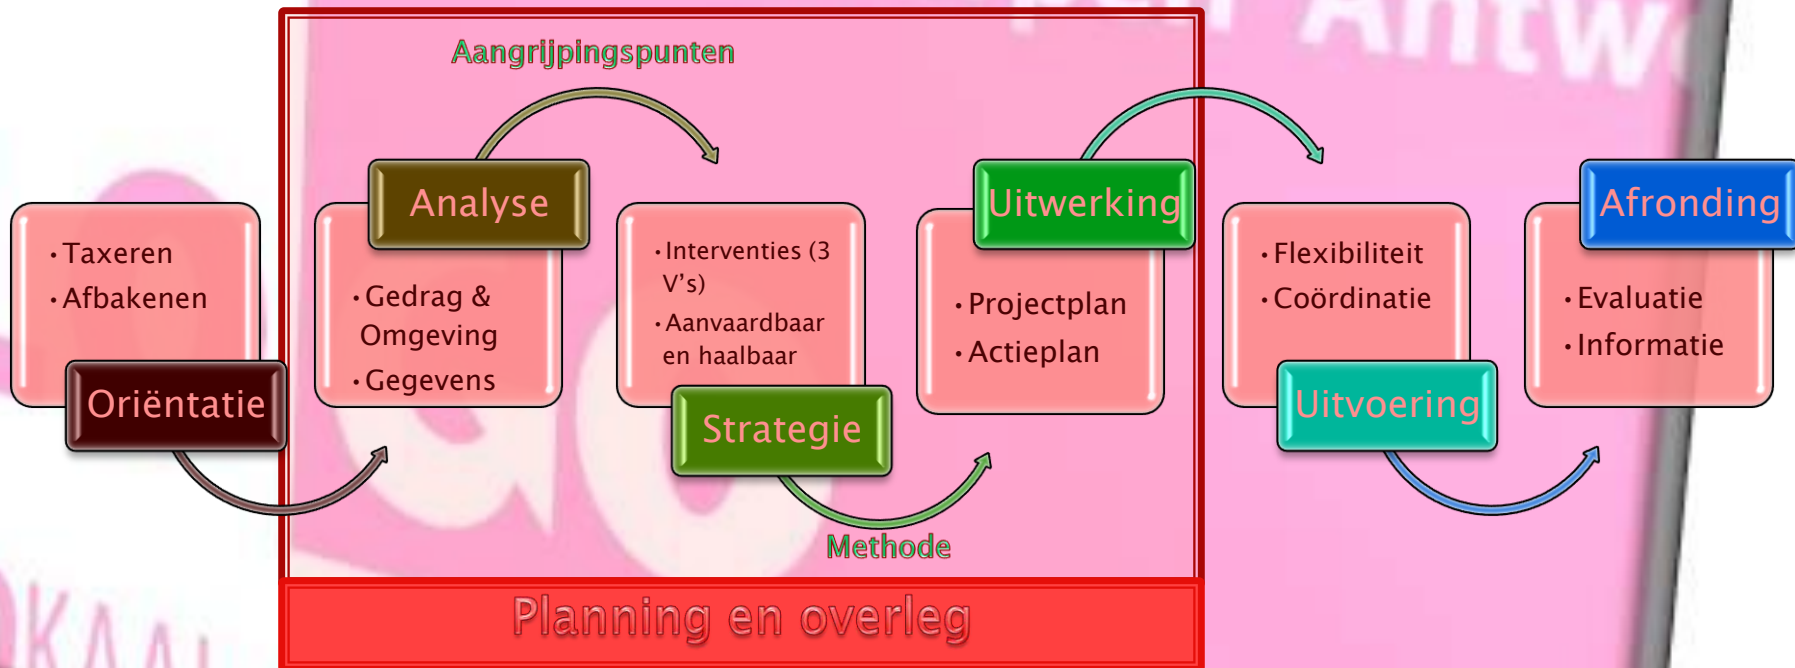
Aangrijpingspunten

- Taxeren
- Afbakenen

Oriëntatie

Analyse

- Gedrag & Omgeving
- Gegevens

- Interventies (3 V's)
- Aanvaardbaar en haalbaar

Strategie

Methode

Uitwerking

- Projectplan
- Actieplan

- Flexibiliteit
- Coördinatie

Uitvoering

Afronding

- Evaluatie
- Informatie

Planning en overleg